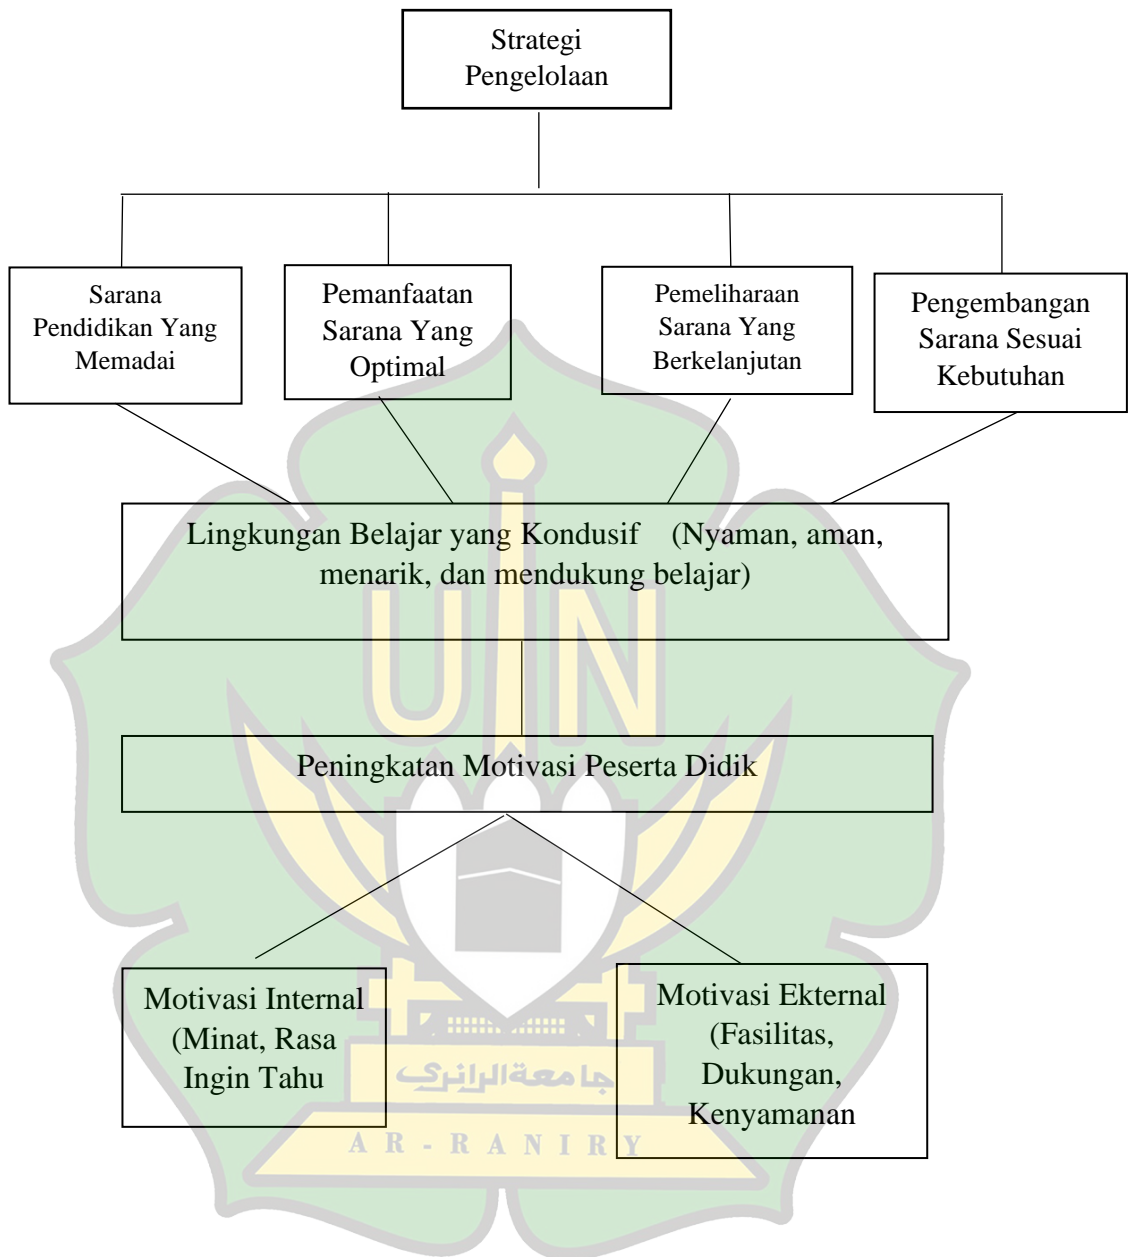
Strategi Pengelolaan

Sarana Pendidikan Yang Memadai

Pemanfaatan Sarana Yang Optimal

Pemeliharaan Sarana Yang Berkelanjutan

Pengembangan Sarana Sesuai Kebutuhan

Lingkungan Belajar yang Kondusif (Nyaman, aman, menarik, dan mendukung belajar)

Peningkatan Motivasi Peserta Didik

Motivasi Internal (Minat, Rasa Ingin Tahu

Motivasi Ekternal (Fasilitas, Dukungan, Kenyamanan

جامعة الرانري

AR-RANIRY